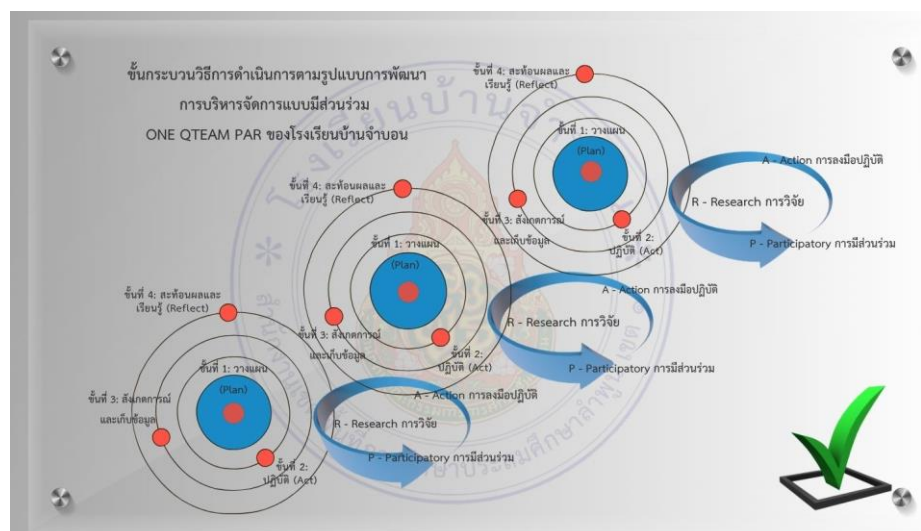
ขั้นกระบวนวิธีการดำเนินการตามรูปแบบการพัฒนา การบริหารจัดการแบบมีส่วนร่วม ONE QTEAM PAR ของโรงเรียนบ้านจำบอน

ขั้นที่ 4: สะท้อนผลและเรียนรู้ (Reflect)
ขั้นที่ 1: วางแผน
(Plan)
ขั้นที่ 3: สังเกตการณ์และเก็บข้อมูล
ขั้นที่ 2: ปฏิบัติ (Act)
A - Action การลงมือปฏิบัติ
R - Research การวิจัย
P - Participatory การมีส่วนร่วม

ขั้นที่ 4: สะท้อนผลและเรียนรู้ (Reflect)
ขั้นที่ 1: วางแผน
(Plan)
ขั้นที่ 3: สังเกตการณ์และเก็บข้อมูล
ขั้นที่ 2: ปฏิบัติ (Act)
A - Action การลงมือปฏิบัติ
R - Research การวิจัย
P - Participatory การมีส่วนร่วม

ขั้นที่ 4: สะท้อนผลและเรียนรู้ (Reflect)
ขั้นที่ 1: วางแผน
(Plan)
ขั้นที่ 3: สังเกตการณ์และเก็บข้อมูล
ขั้นที่ 2: ปฏิบัติ (Act)
A - Action การลงมือปฏิบัติ
R - Research การวิจัย
P - Participatory การมีส่วนร่วม